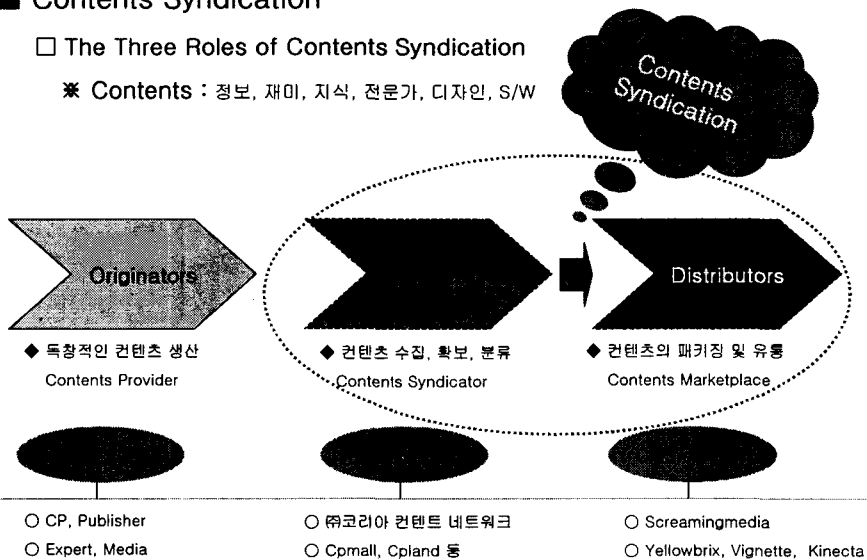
■ Contents Syndication

□ The Three Roles of Contents Syndication

※ Contents : 정보, 재미, 지식, 전문가, 디자인, S/W

Contents Syndication

Originators

Distributors

◆ 독창적인 컨텐츠 생산
Contents Provider

◆ 컨텐츠 수집, 확보, 분류
Contents Syndicator

◆ 컨텐츠의 패키징 및 유통
Contents Marketplace

○ CP, Publisher
○ Expert, Media

○ ㈜코리아 컨텐트 네트워크
○ Cpmall, Cpland 등

○ Screamingmedia
○ Yellowbrix, Vignette, Kinecta